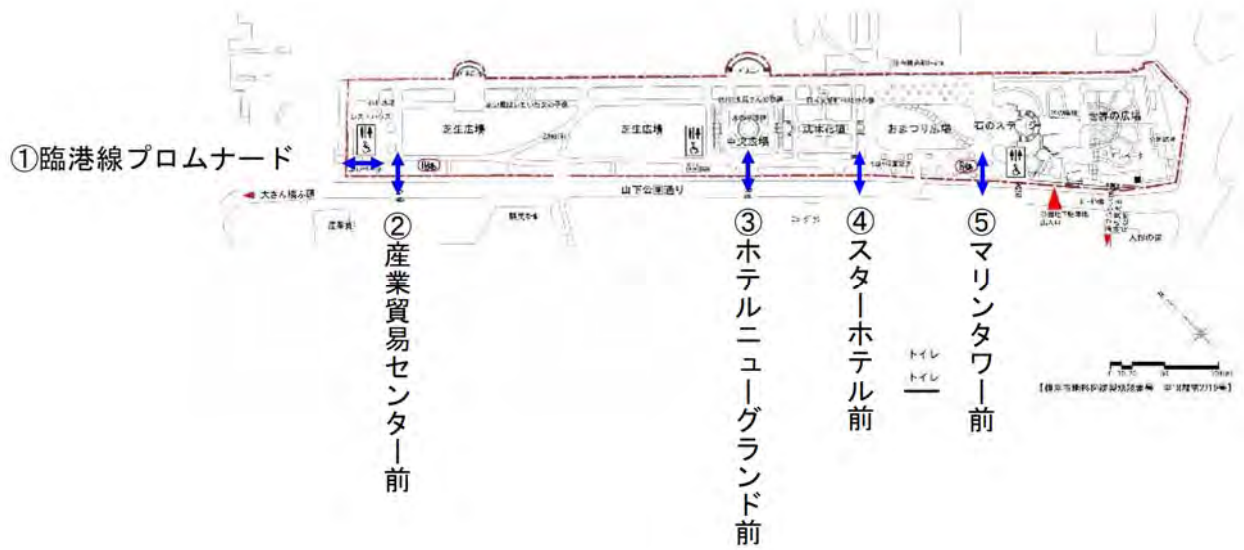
①臨港線プロムナード

②産業貿易センター前

③ホテルニューグランド前

④スターホテル前

⑤マリンタワー前

芝生広場
芝生広場
中央広場
沈床花壇
おまつり広場
石のステージ
世界の広場
山下公園通り
大さん橋ふ頭
トイレ
トイレ
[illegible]